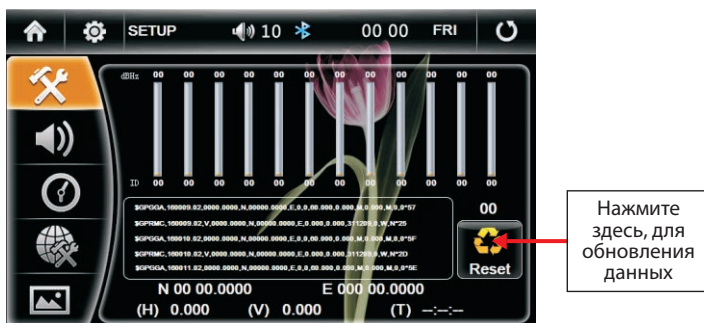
SETUP 10 00 00 FRI

dBHz 00 00 00 00 00 00 00 00 00 00 00 00

ID 00 00 00 00 00 00 00 00 00 00 00 00

$GPGGA,180009.82,0000.0000,N,00000.0000,E,0,0,00.000,0.000,M,0.000,M,0,0*57
$GPRMC,180009.82,V,0000.0000,N,00000.0000,E,0.000,0.000,311209,0,W,N*25
$GPGGA,180010.82,0000.0000,N,00000.0000,E,0,0,00.000,0.000,M,0.000,M,0,0*5F
$GPRMC,180010.82,V,0000.0000,N,00000.0000,E,0.000,0.000,311209,0,W,N*2D
$GPGGA,180011.82,0000.0000,N,00000.0000,E,0,0,00.000,0.000,M,0.000,M,0,0*5E

00

Reset

N 00 00.0000 E 000 00.0000
(H) 0.000 (V) 0.000 (T) --:--:--

Нажмите здесь, для обновления данных